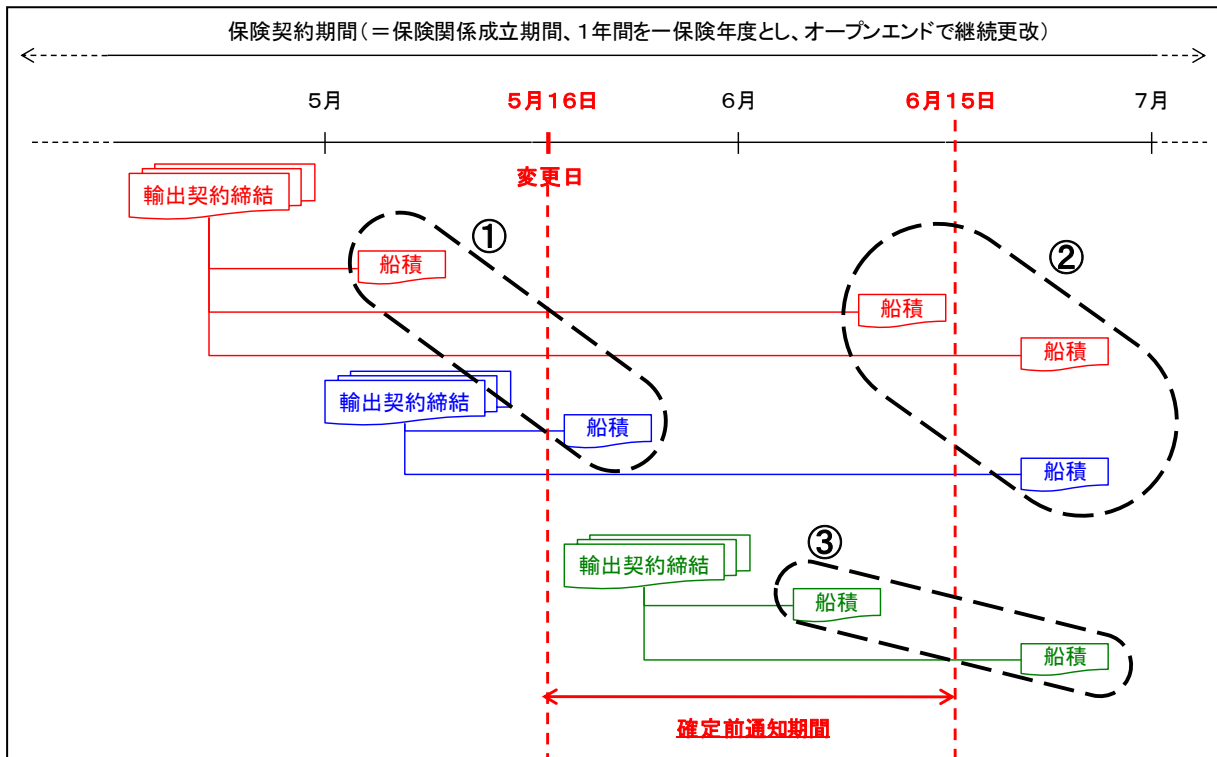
保険契約期間（＝保険関係成立期間、1年間を一保険年度とし、オープンエンドで継続更改）

5月

5月16日

6月

6月15日

7月

変更日

輸出契約締結

①

船積

②

船積

船積

輸出契約締結

船積

船積

③

輸出契約締結

船積

船積

確定前通知期間